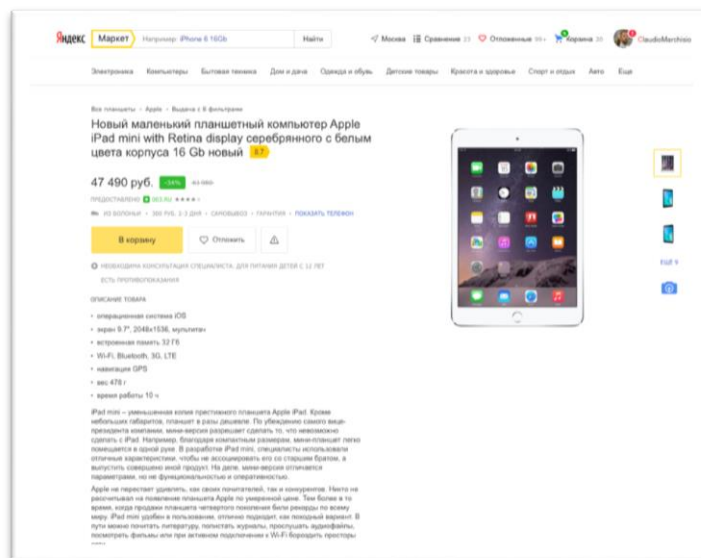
Яндекс Маркет Например: iPhone 6 16Gb Найти

Москва Сравнение 23 Отложенные 99+ Корзина 35 ClaudioMarchisio

Электроника Компьютеры Бытовая техника Дом и дача Одежда и обувь Детские товары Красота и здоровье Спорт и отдых Авто Еще

Все планшеты › Apple › Выдача с 8 фильтрами

Новый маленький планшетный компьютер Apple iPad mini with Retina display серебрянного с белым цвета корпуса 16 Gb новый 4.7

47 490 руб. −34% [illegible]

ПРЕДОСТАВЛЕНО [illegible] ★★★★

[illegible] · 300 РУБ, 1-2 ДНЯ · САМОВЫВОЗ · ГАРАНТИЯ · ПОКАЗАТЬ ТЕЛЕФОН

В корзину Отложить

НЕОБХОДИМА КОНСУЛЬТАЦИЯ СПЕЦИАЛИСТА. ДЛЯ ПИТАНИЯ ДЕТЕЙ С 12 ЛЕТ
ЕСТЬ ПРОТИВОПОКАЗАНИЯ

ОПИСАНИЕ ТОВАРА

• операционная система iOS
• экран 9.7", 2048×1536, мультитач
• встроенная память 32 ГБ
• Wi-Fi, Bluetooth, 3G, LTE
• навигация GPS
• вес 478 г
• время работы 10 ч

iPad mini – уменьшенная копия престижного планшета Apple iPad. Кроме небольших габаритов, планшет в разы дешевле. По убеждению самого вице-президента компании, мини-версия разрешает сделать то, что невозможно сделать с iPad. Например, благодаря компактным размерам, мини-планшет легко помещается в одной руке. В разработке iPad mini, специалисты использовали отличные характеристики, чтобы не ассоциировать его со старшим братом, а выпустить совершенно иной продукт. На деле, мини-версия отличается параметрами, но не функциональностью и оперативностью.

Apple не перестает удивлять, как своих почитателей, так и конкурентов. Никто не рассчитывал на появление планшета Apple по умеренной цене. Тем более в то время, когда продажи планшета четвертого поколения били рекорды по всему миру. iPad mini удобен в пользовании, отлично подходит, как походный вариант. В пути можно почитать литературу, полистать журналы, прослушать аудиофайлы, посмотреть фильмы или при активном подключении к Wi-Fi бороздить просторы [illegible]

ЕщЁ 9